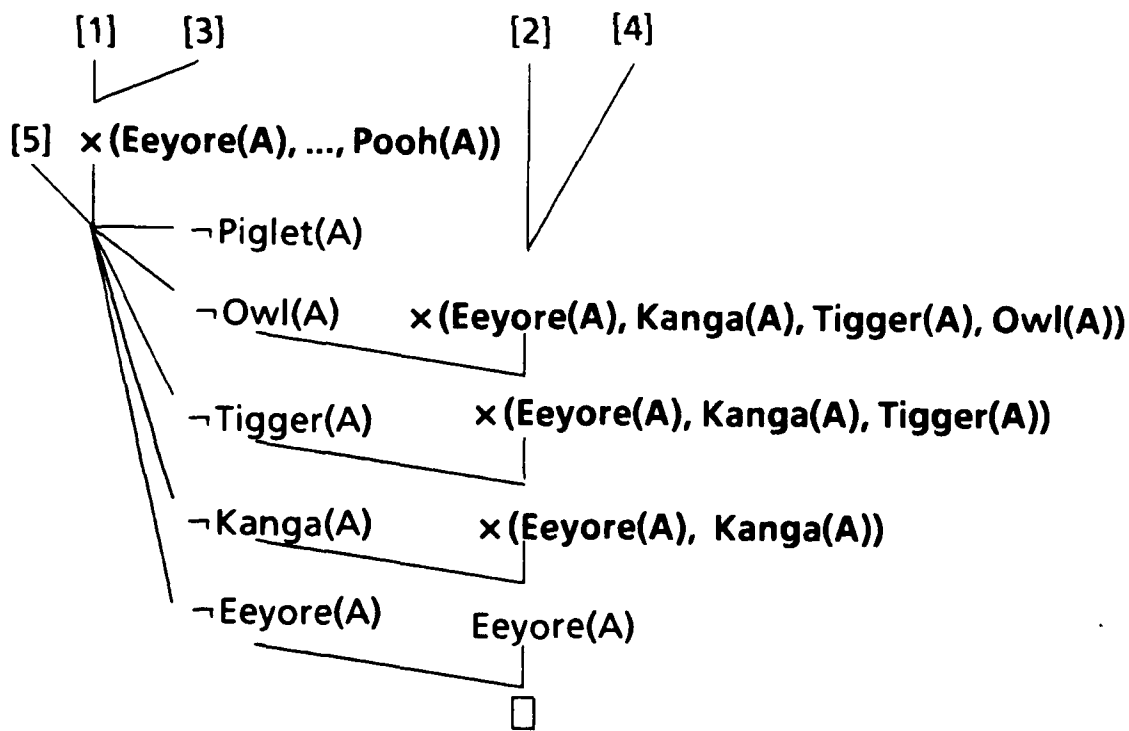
[1] [3] [2] [4]

[5] $\times$(Eeyore(A), ..., Pooh(A))

$\neg$Piglet(A)

$\neg$Owl(A) $\times$(Eeyore(A), Kanga(A), Tigger(A), Owl(A))

$\neg$Tigger(A) $\times$(Eeyore(A), Kanga(A), Tigger(A))

$\neg$Kanga(A) $\times$(Eeyore(A), Kanga(A))

$\neg$Eeyore(A) Eeyore(A)

$\square$